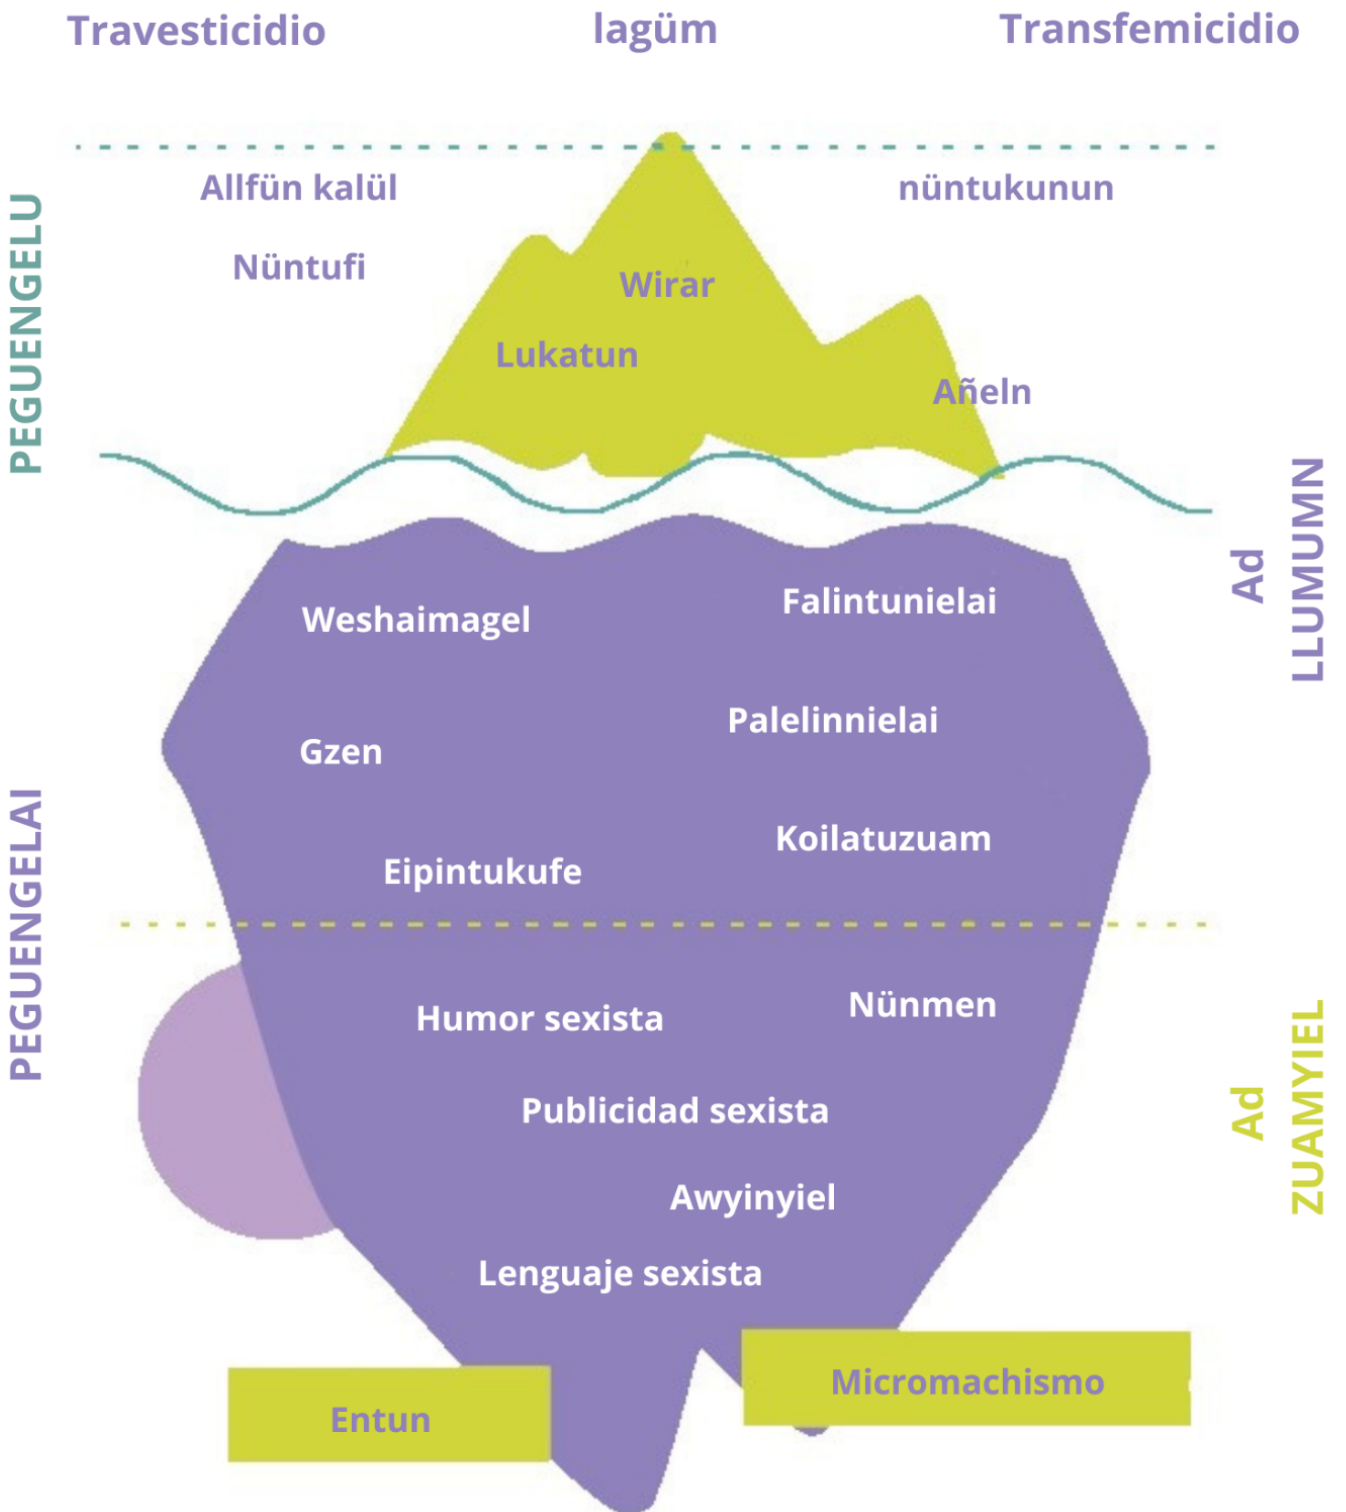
Travesticidio Iagüm Transfemicidio

PEGUENGELU

Allfün kalül

nüntukunun

Nüntufi

Wirar

Lukatun

Añeln

Ad LLUMUMN

Weshaimagel

Falintunielai

Palelinnielai

Gzen

Koilatuzuam

Eipintukufe

PEGUENGELAI

Humor sexista

Nünmen

Publicidad sexista

Awyinyiel

Lenguaje sexista

Ad ZUAMYIEL

Micromachismo

Entun